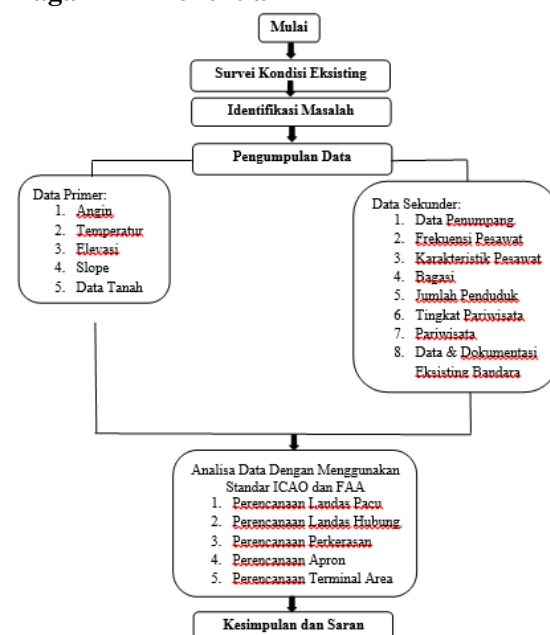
Mulai

Survei Kondisi Eksisting

Identifikasi Masalah

Pengumpulan Data

Data Primer:
1. Angin
2. Temperatur
3. Elevasi
4. Slope
5. Data Tanah

Data Sekunder:
1. Data Penumpang
2. Frekuensi Pesawat
3. Karakteristik Pesawat
4. Bagasi
5. Jumlah Penduduk
6. Tingkat Pariwisata
7. Pariwisata
8. Data & Dokumentasi Eksisting Bandara

Analisa Data Dengan Menggunakan Standar ICAO dan FAA
1. Perencanaan Landas Pacu
2. Perencanaan Landas Hubung
3. Perencanaan Perkerasan
4. Perencanaan Apron
5. Perencanaan Terminal Area

Kesimpulan dan Saran